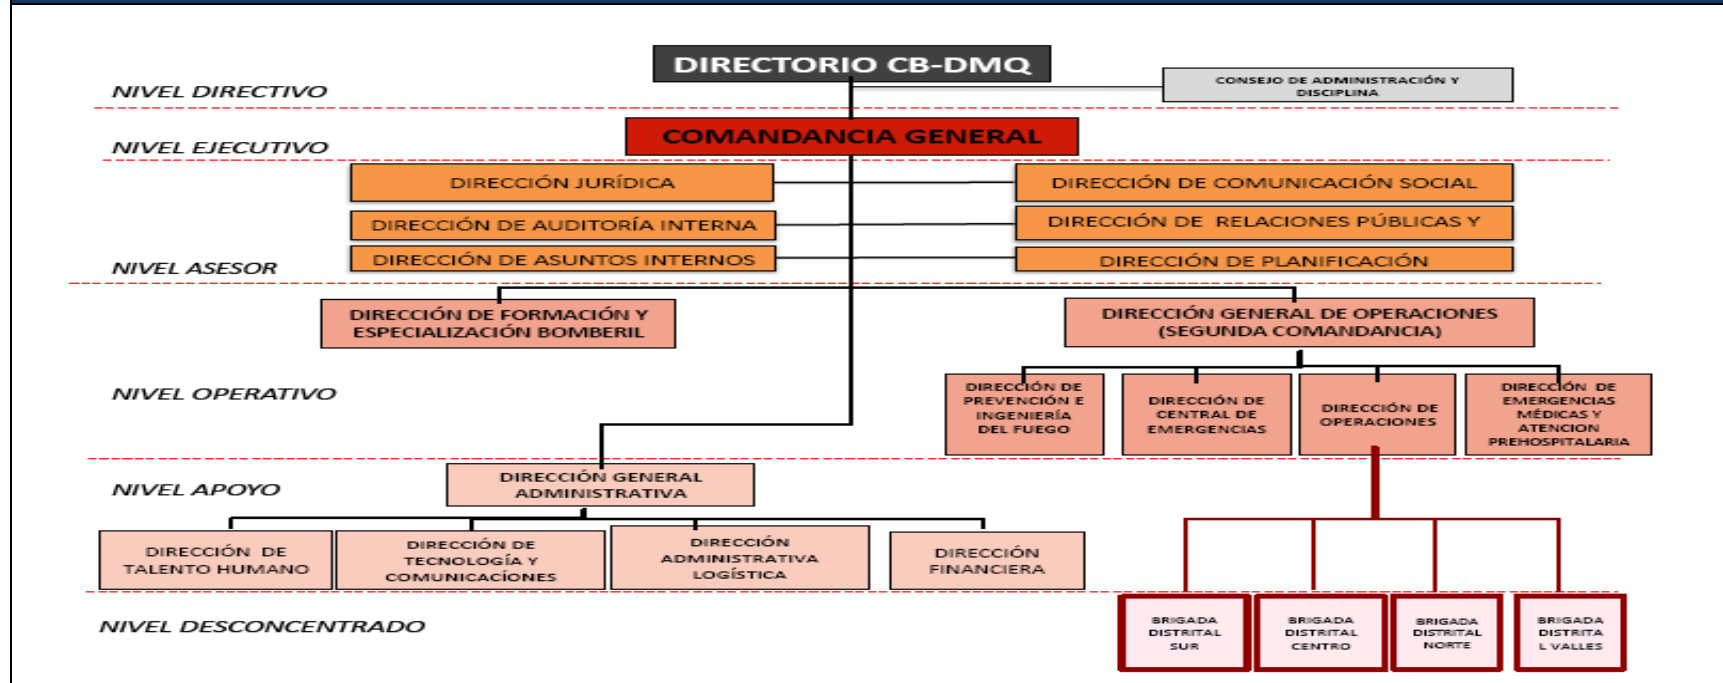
NIVEL DIRECTIVO

DIRECTORIO CB-DMQ

CONSEJO DE ADMINISTRACIÓN Y DISCIPLINA

NIVEL EJECUTIVO

COMANDANCIA GENERAL

DIRECCIÓN JURÍDICA

DIRECCIÓN DE AUDITORÍA INTERNA

DIRECCIÓN DE ASUNTOS INTERNOS

DIRECCIÓN DE COMUNICACIÓN SOCIAL

DIRECCIÓN DE RELACIONES PÚBLICAS Y

DIRECCIÓN DE PLANIFICACIÓN

NIVEL ASESOR

DIRECCIÓN DE FORMACIÓN Y ESPECIALIZACIÓN BOMBERIL

DIRECCIÓN GENERAL DE OPERACIONES (SEGUNDA COMANDANCIA)

NIVEL OPERATIVO

DIRECCIÓN DE PREVENCIÓN E INGENIERÍA DEL FUEGO

DIRECCIÓN DE CENTRAL DE EMERGENCIAS

DIRECCIÓN DE OPERACIONES

DIRECCIÓN DE EMERGENCIAS MÉDICAS Y ATENCION PREHOSPITALARIA

NIVEL APOYO

DIRECCIÓN GENERAL ADMINISTRATIVA

DIRECCIÓN DE TALENTO HUMANO

DIRECCIÓN DE TECNOLOGÍA Y COMUNICACIÓNES

DIRECCIÓN ADMINISTRATIVA LOGÍSTICA

DIRECCIÓN FINANCIERA

NIVEL DESCONCENTRADO

BRIGADA DISTRITAL SUR

BRIGADA DISTRITAL CENTRO

BRIGADA DISTRITAL NORTE

BRIGADA DISTRITA L VALLES